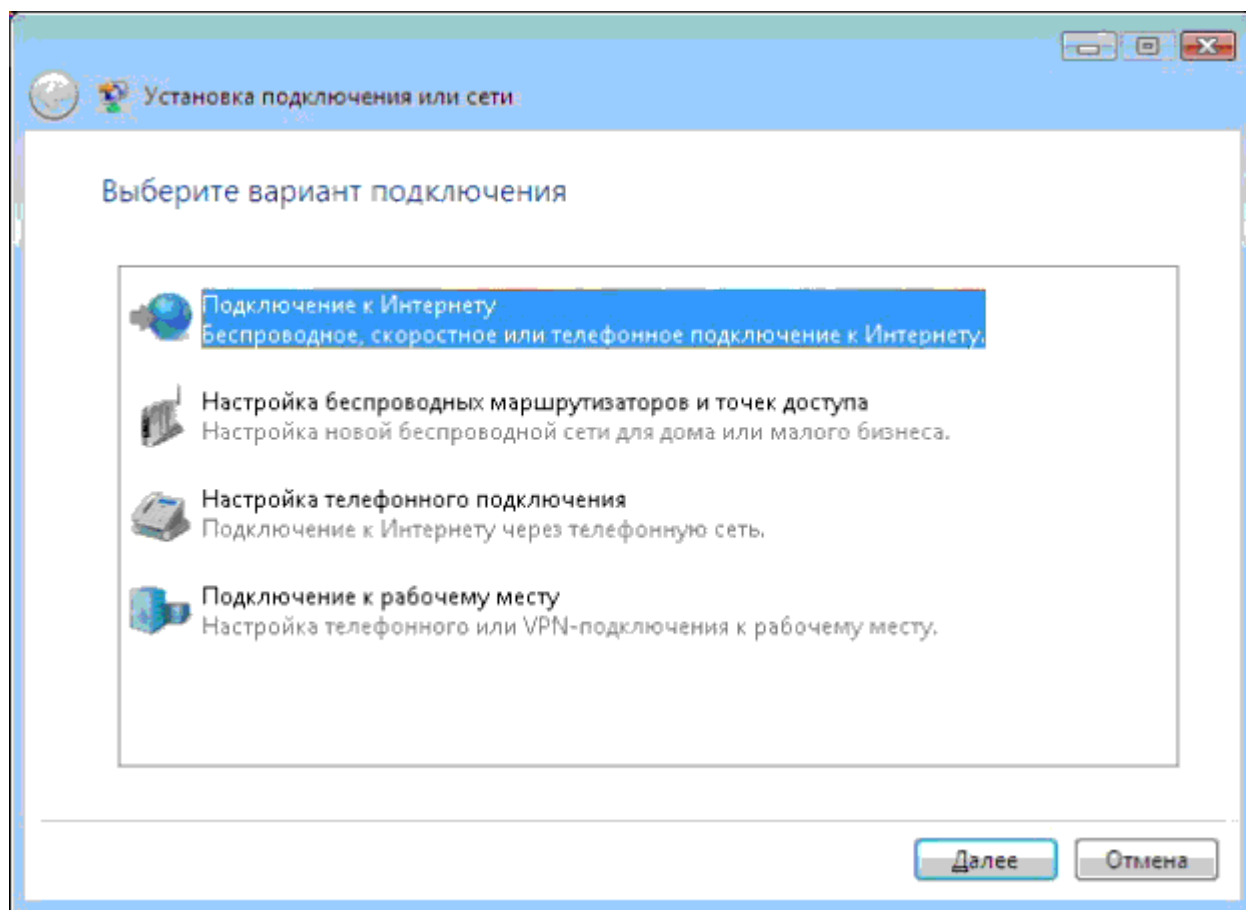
Установка подключения или сети

Выберите вариант подключения

Подключение к Интернету
Беспроводное, скоростное или телефонное подключение к Интернету.

Настройка беспроводных маршрутизаторов и точек доступа
Настройка новой беспроводной сети для дома или малого бизнеса.

Настройка телефонного подключения
Подключение к Интернету через телефонную сеть.

Подключение к рабочему месту
Настройка телефонного или VPN-подключения к рабочему месту.

Далее
Отмена